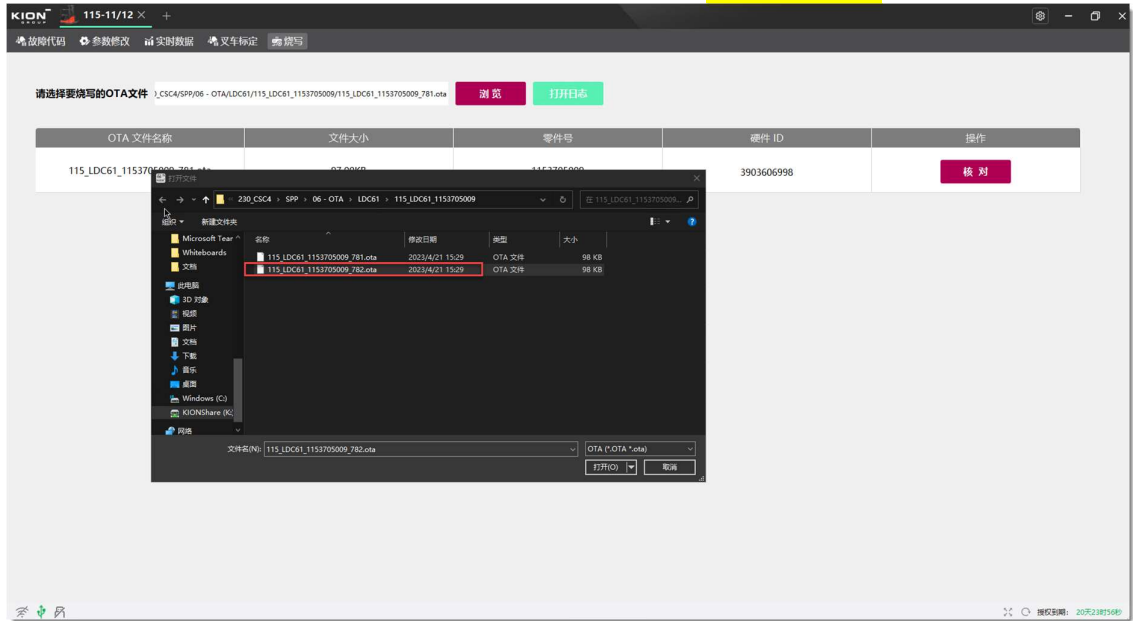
KION GROUP 115-11/12 ×

故障代码 参数修改 实时数据 叉车标定 烧写

请选择要烧写的OTA文件 )_CSC4/SPP/06 - OTA/LDC61/115_LDC61_1153705009/115_LDC61_1153705009_781.ota 浏览 打开日志

| OTA 文件名称 | 文件大小 | 零件号 | 硬件 ID | 操作 |
|---|---|---|---|---|
| 115_LDC61_11537050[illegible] | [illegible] | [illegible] | 3903606998 | 核 对 |

打开文件

230_CSC4 › SPP › 06 - OTA › LDC61 › 115_LDC61_1153705009

在 115_LDC61_1153705009...

组织 ▾ 新建文件夹

Microsoft Tear
Whiteboards
文档
此电脑
3D 对象
视频
图片
文档
下载
音乐
桌面
Windows (C:)
KIONShare (K:
网络

| 名称 | 修改日期 | 类型 | 大小 |
|---|---|---|---|
| 115_LDC61_1153705009_781.ota | 2023/4/21 15:29 | OTA 文件 | 98 KB |
| 115_LDC61_1153705009_782.ota | 2023/4/21 15:29 | OTA 文件 | 98 KB |

文件名(N): 115_LDC61_1153705009_782.ota
OTA (*.OTA *.ota)
打开(O) 取消

授权到期: 20天23时56秒